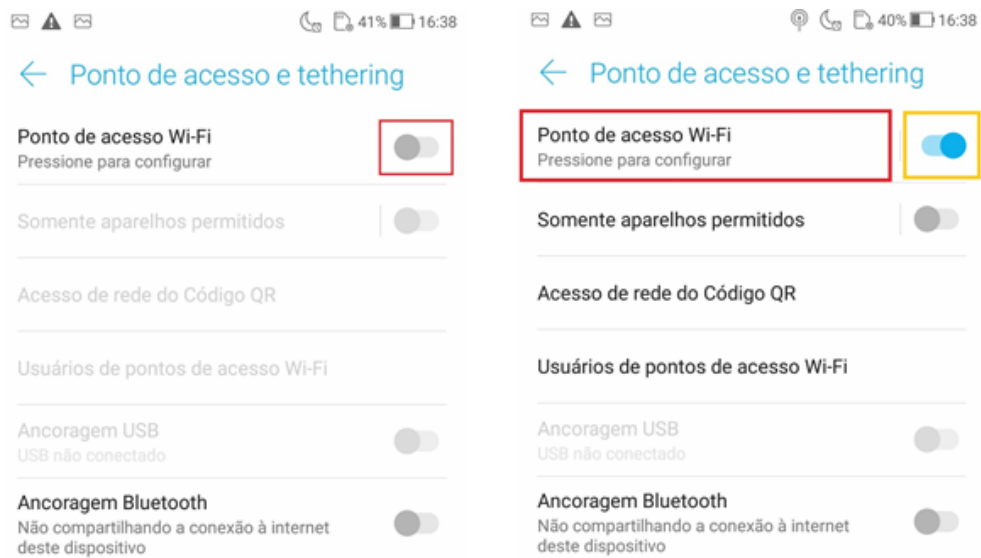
41% 16:38

← Ponto de acesso e tethering

Ponto de acesso Wi-Fi
Pressione para configurar

Somente aparelhos permitidos

Acesso de rede do Código QR

Usuários de pontos de acesso Wi-Fi

Ancoragem USB
USB não conectado

Ancoragem Bluetooth
Não compartilhando a conexão à internet deste dispositivo

40% 16:38

← Ponto de acesso e tethering

Ponto de acesso Wi-Fi
Pressione para configurar

Somente aparelhos permitidos

Acesso de rede do Código QR

Usuários de pontos de acesso Wi-Fi

Ancoragem USB
USB não conectado

Ancoragem Bluetooth
Não compartilhando a conexão à internet deste dispositivo